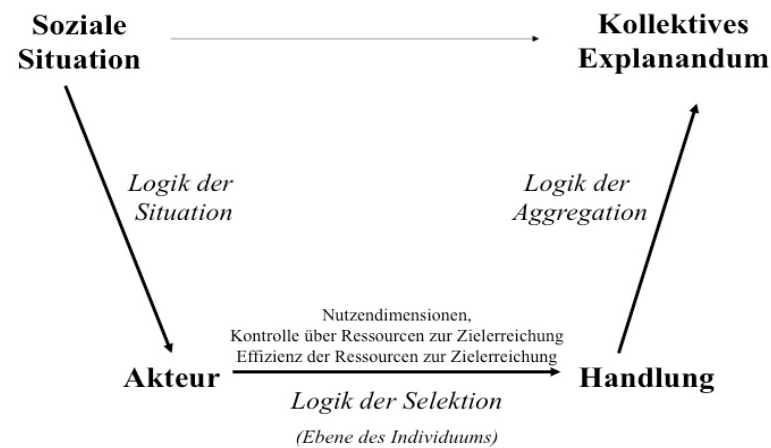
Soziale Situation

Kollektives Explanandum

Logik der Situation

Logik der Aggregation

Nutzendimensionen,
Kontrolle über Ressourcen zur Zielerreichung
Effizienz der Ressourcen zur Zielerreichung

Akteur

Handlung

Logik der Selektion

(Ebene des Individuums)